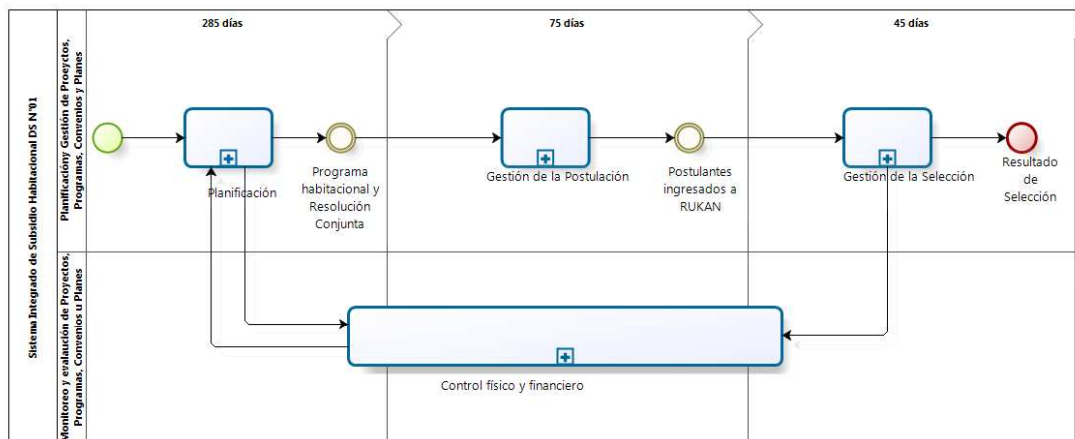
Sistema Integrado de Subsidio Habitacional DS N°01

Planificaciony Gestión de Proeyctos, Programas, Convenios y Planes

Monitoreo y evaluación de Proyectos, Programas, Convenios u Planes

285 días

75 días

45 días

Planificación

Programa habitacional y Resolución Conjunta

Gestión de la Postulación

Postulantes ingresados a RUKAN

Gestión de la Selección

Resultado de Selección

Control físico y financiero